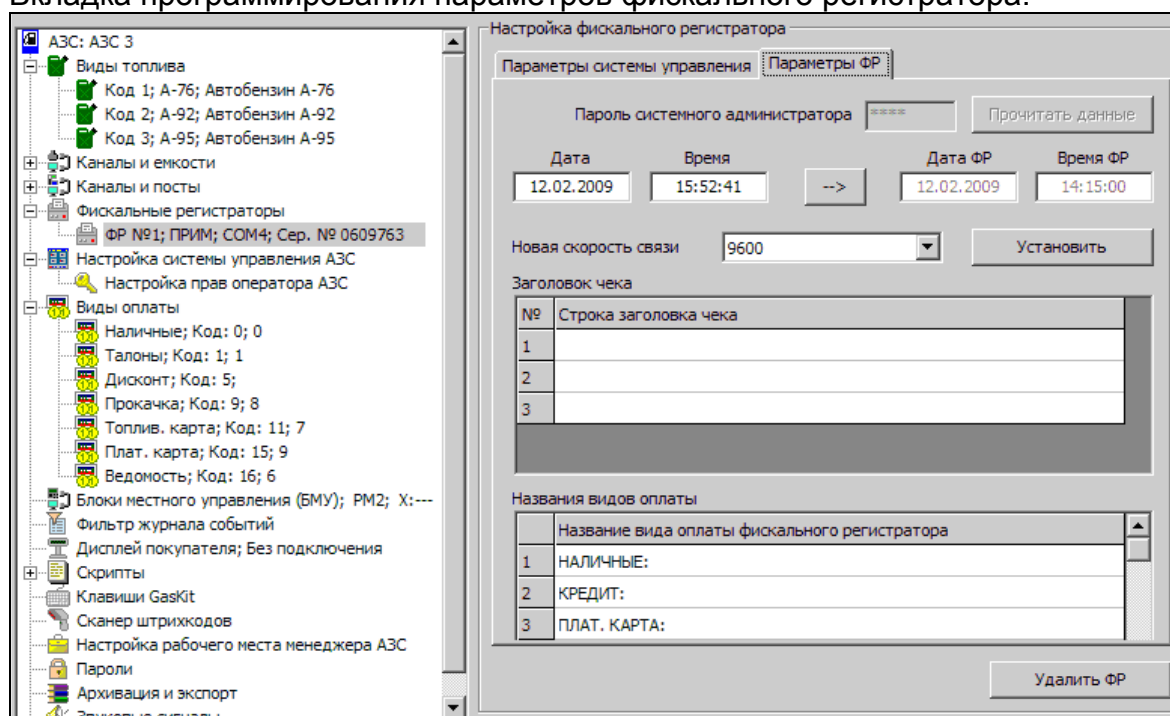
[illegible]

АЗС: АЗС 3
Виды топлива
Код 1; А-76; Автобензин А-76
Код 2; А-92; Автобензин А-92
Код 3; А-95; Автобензин А-95
Каналы и емкости
Каналы и посты
Фискальные регистраторы
ФР №1; ПРИМ; COM4; Сер. № 0609763
Настройка системы управления АЗС
Настройка прав оператора АЗС
Виды оплаты
Наличные; Код: 0; 0
Талоны; Код: 1; 1
Дисконт; Код: 5;
Прокачка; Код: 9; 8
Топлив. карта; Код: 11; 7
Плат. карта; Код: 15; 9
Ведомость; Код: 16; 6
Блоки местного управления (БМУ); РМ2; X:---
Фильтр журнала событий
Дисплей покупателя; Без подключения
Скрипты
Клавиши GasKit
Сканер штрихкодов
Настройка рабочего места менеджера АЗС
Пароли
Архивация и экспорт
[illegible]

Настройка фискального регистратора
Параметры системы управления
Параметры ФР
Пароль системного администратора ****
Прочитать данные
Дата
Время
Дата ФР
Время ФР
12.02.2009
15:52:41
-->
12.02.2009
14:15:00
Новая скорость связи
9600
Установить
Заголовок чека

| № | Строка заголовка чека |
|---|---|
| 1 | |
| 2 | |
| 3 | |

Названия видов оплаты

| | Название вида оплаты фискального регистратора |
|---|---|
| 1 | НАЛИЧНЫЕ: |
| 2 | КРЕДИТ: |
| 3 | ПЛАТ. КАРТА: |

Удалить ФР